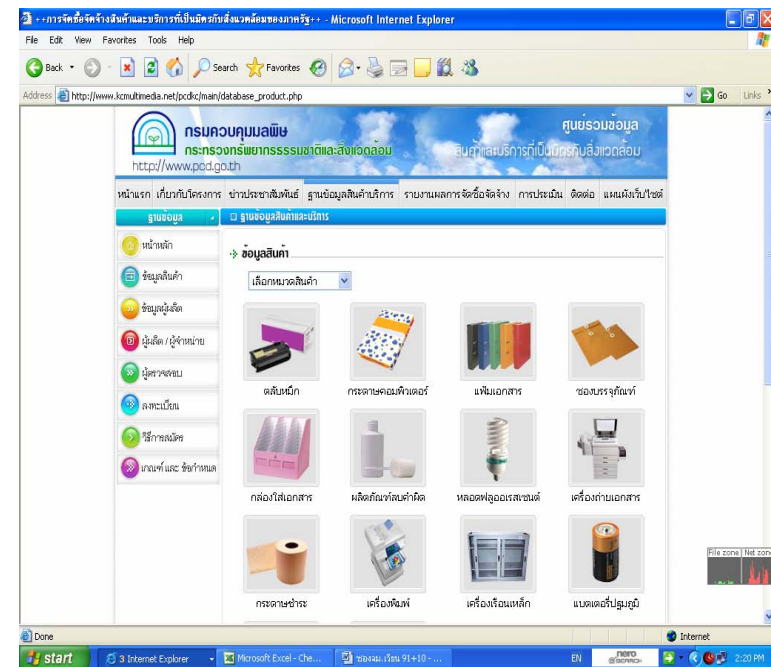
++การจัดซื้อจัดจ้างสินค้าและบริการที่เป็นมิตรกับสิ่งแวดล้อมของภาครัฐ++ - Microsoft Internet Explorer

File Edit View Favorites Tools Help

Back Search Favorites

Address http://www.kcmultimedia.net/pcdkc/main/database_product.php Go Links

กรมควบคุมมลพิษ
กระทรวงทรัพยากรธรรมชาติและสิ่งแวดล้อม
http://www.pcd.go.th

ศูนย์รวมข้อมูล
สินค้าและบริการที่เป็นมิตรกับสิ่งแวดล้อม

หน้าแรก เกี่ยวกับโครงการ ข่าวประชาสัมพันธ์ ฐานข้อมูลสินค้าบริการ รายงานผลการจัดซื้อจัดจ้าง การประเมิน ติดต่อ แผนผังเว็บไซต์

ฐานข้อมูล ฐานข้อมูลสินค้าและบริการ

หน้าหลัก
ข้อมูลสินค้า
ข้อมูลผู้ผลิต
ผู้ผลิต / ผู้จำหน่าย
ผู้ตรวจสอบ
ลงทะเบียน
วิธีการสมัคร
เกณฑ์ และ ข้อกำหนด

ข้อมูลสินค้า

เลือกหมวดสินค้า

ตลับหมึก
กระดาษคอมพิวเตอร์
แฟ้มเอกสาร
ซองบรรจุภัณฑ์
กล่องใส่เอกสาร
ผลิตภัณฑ์ลบคำผิด
หลอดฟลูออเรสเซนต์
เครื่องถ่ายเอกสาร
กระดาษชำระ
เครื่องพิมพ์
เครื่องเรือนเหล็ก
แบตเตอรี่ปฐมภูมิ

File zone Net zone

Done
Internet

start 3 Internet Explorer Microsoft Excel - Che... ของสม.เรียน 91+10 - ... EN nero 2:20 PM